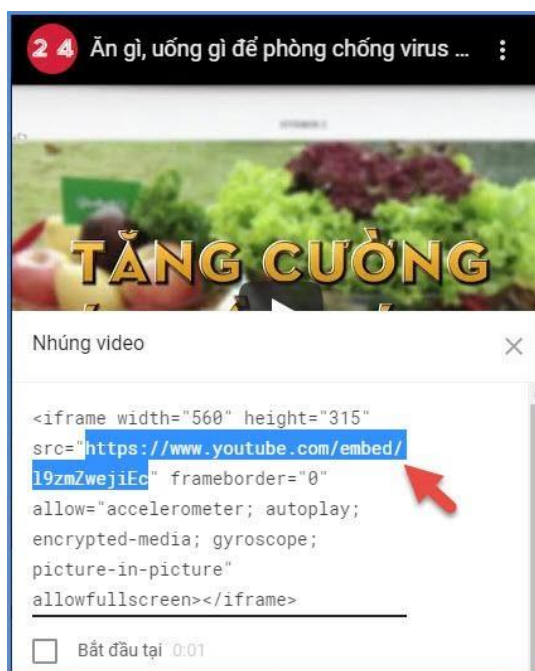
24 Ăn gì, uống gì để phòng chống virus ...

TĂNG CƯỜNG

Nhúng video

<iframe width="560" height="315" src="https://www.youtube.com/embed/l9zmZwejiEc" frameborder="0" allow="accelerometer; autoplay; encrypted-media; gyroscope; picture-in-picture" allowfullscreen></iframe>

Bắt đầu tại 0:01